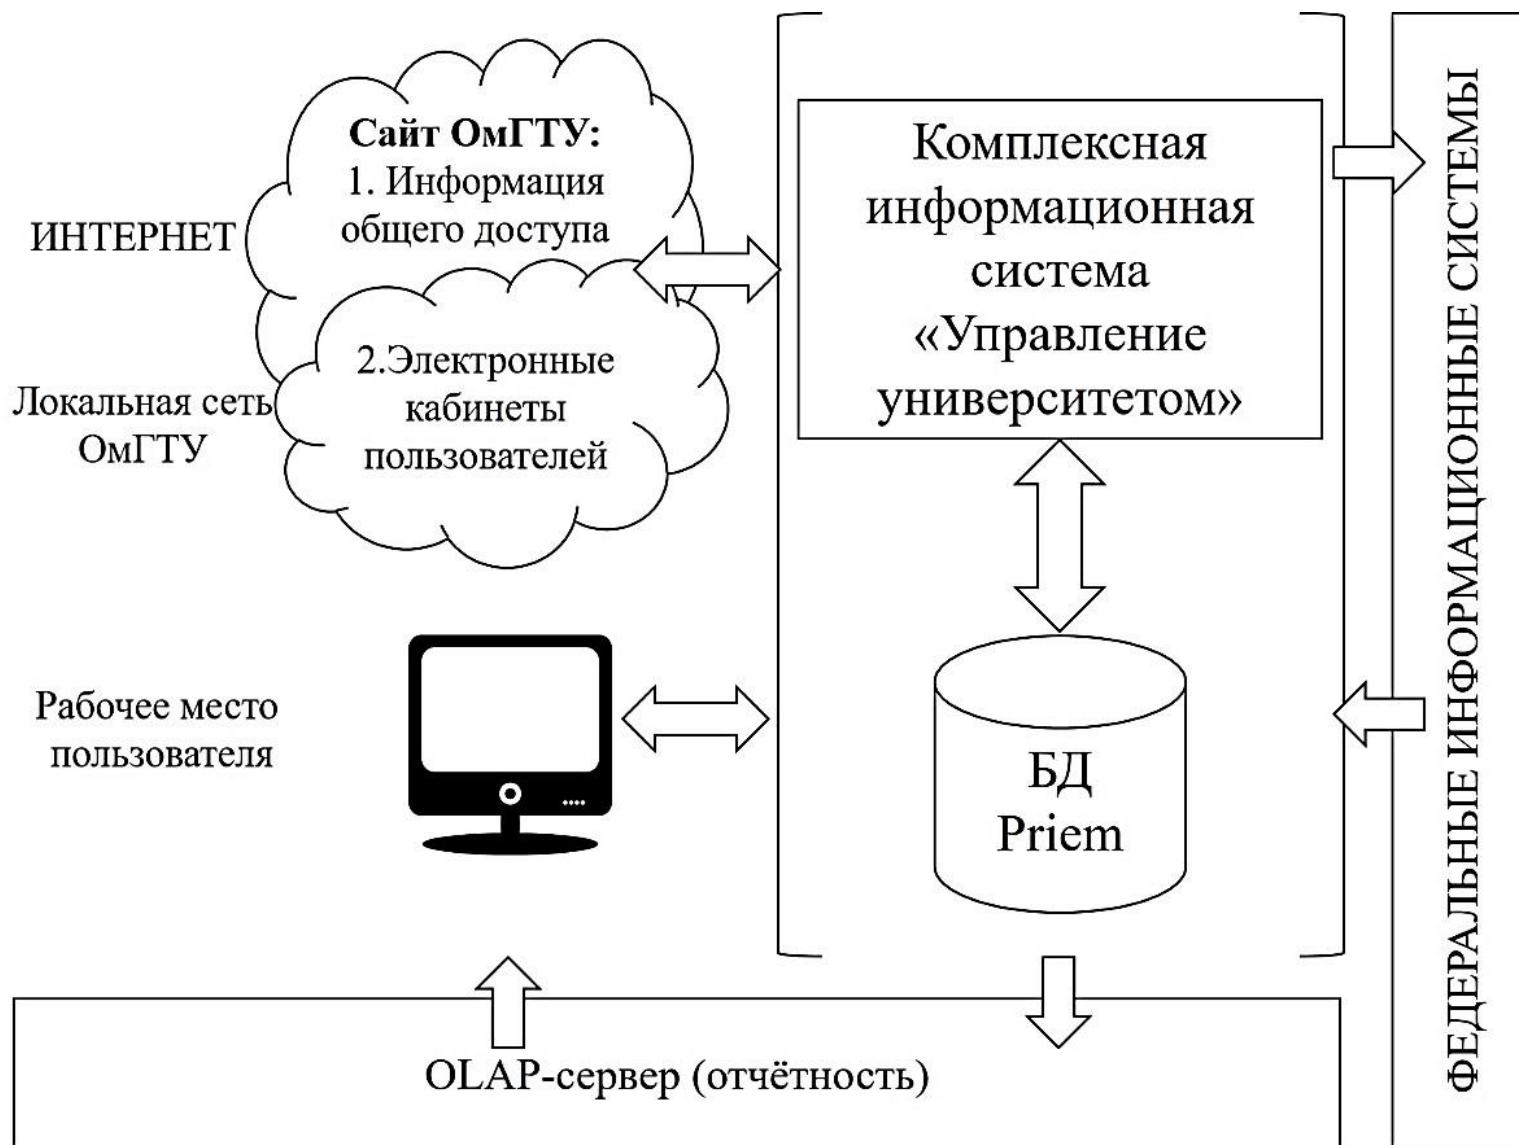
Сайт ОмГТУ:
1. Информация общего доступа

ИНТЕРНЕТ

2.Электронные кабинеты пользователей

Локальная сеть ОмГТУ

Комплексная информационная система «Управление университетом»

ФЕДЕРАЛЬНЫЕ ИНФОРМАЦИОННЫЕ СИСТЕМЫ

Рабочее место пользователя

БД Priem

OLAP-сервер (отчётность)